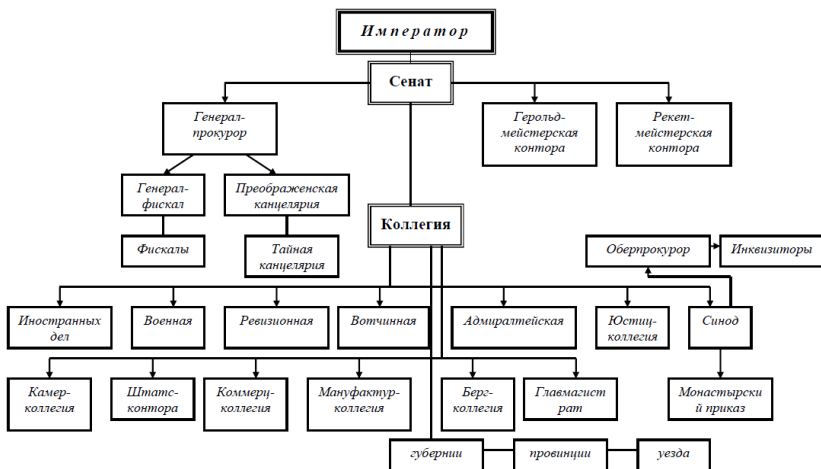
Император

Сенат

Генерал-прокурор

Герольдмейстерская контора

Рекетмейстерская контора

Генерал-фискал

Преображенская канцелярия

Коллегия

Фискалы

Тайная канцелярия

Обер-прокурор

Инквизиторы

Иностранных дел

Военная

Ревизионная

Вотчинная

Адмиралтейская

Юстиц-коллегия

Синод

Камер-коллегия

Штатс-контора

Коммерц-коллегия

Мануфактур-коллегия

Берг-коллегия

Главмагистрат

Монастырский приказ

губернии

провинции

уезда